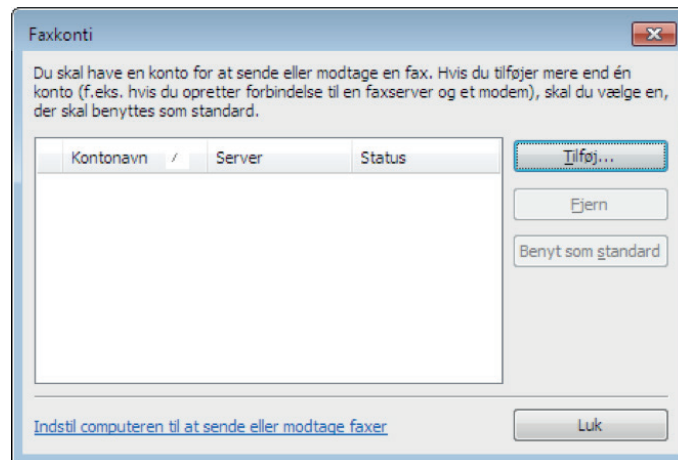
Faxkonti

Du skal have en konto for at sende eller modtage en fax. Hvis du tilføjer mere end én konto (f.eks. hvis du opretter forbindelse til en faxserver og et modem), skal du vælge en, der skal benyttes som standard.

| Kontonavn | Server | Status |
|---|---|---|

Tilføj...

Fjern

Benyt som standard

Indstil computeren til at sende eller modtage faxer

Luk